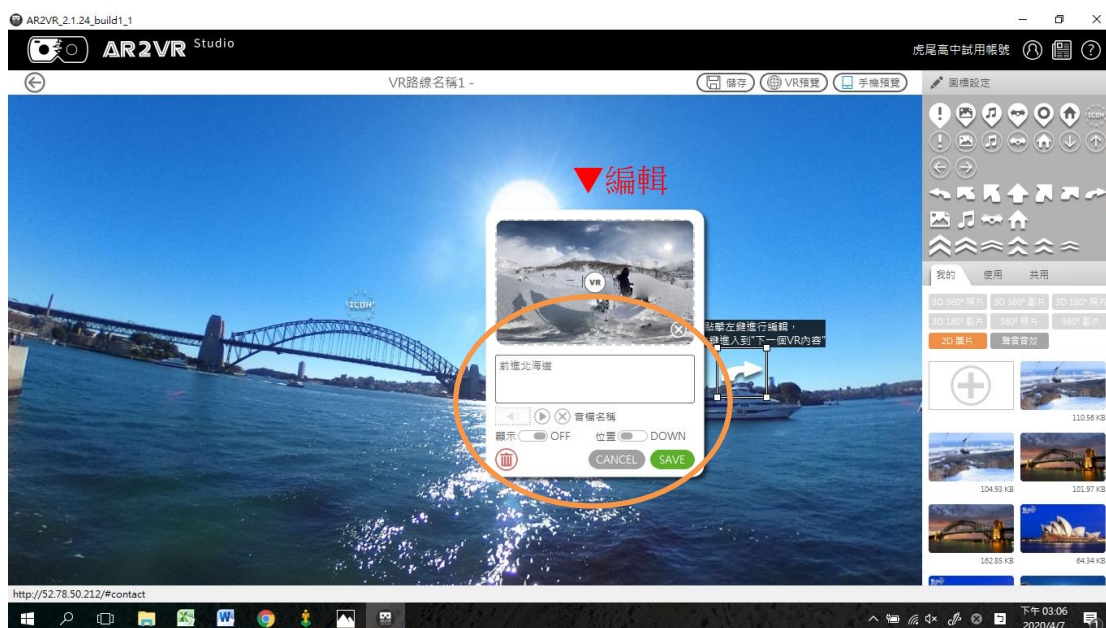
AR2VR_2.1.24_build1_1

AR2VR Studio

虎尾高中試用帳號

VR路線名稱1 -

儲存 VR預覽 手機預覽

圖標設定

ICON

▼編輯

ICON

VR

點擊左鍵進行編輯，
鍵進入到"下一個VR內容"

前進北海道

音檔名稱

顯示 OFF 位置 DOWN

CANCEL SAVE

我的 使用 共用

3D 360° 照片 3D 360° 影片 3D 180° 影片
3D 180° 影片 360° 照片 360° 影片
2D 圖片 聲音音效

110.56 KB
104.93 KB 101.97 KB
162.85 KB 64.34 KB

http://52.78.50.212/#contact

下午 03:06
2020/4/7